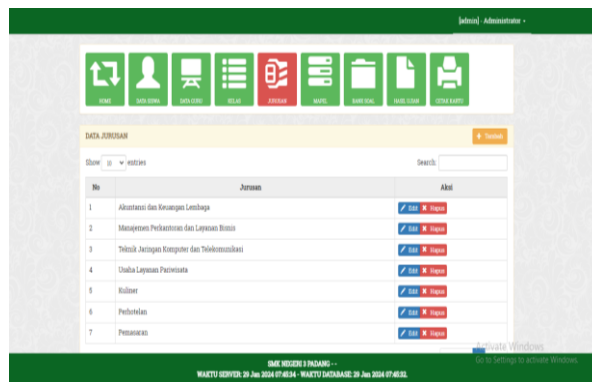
[admin] - Administrator ▾

HOME
DATA SISWA
DATA GURU
KELAS
JURUSAN
MAPEL
BANK SOAL
HASIL UJIAN
CETAK KARTU

DATA JURUSAN

+ Tambah

Show 10 entries

Search:

| No | Jurusan | Aksi |
|---|---|---|
| 1 | Akuntansi dan Keuangan Lembaga | Edit Hapus |
| 2 | Manajemen Perkantoran dan Layanan Bisnis | Edit Hapus |
| 3 | Teknik Jaringan Komputer dan Telekomunikasi | Edit Hapus |
| 4 | Usaha Layanan Pariwisata | Edit Hapus |
| 5 | Kuliner | Edit Hapus |
| 6 | Perhotelan | Edit Hapus |
| 7 | Pemasaran | Edit Hapus |

Activate Windows
Go to Settings to activate Windows.

SMK NEGERI 3 PADANG - -
WAKTU SERVER: 29 Jan 2024 07:45:34 - WAKTU DATABASE: 29 Jan 2024 07:45:32.